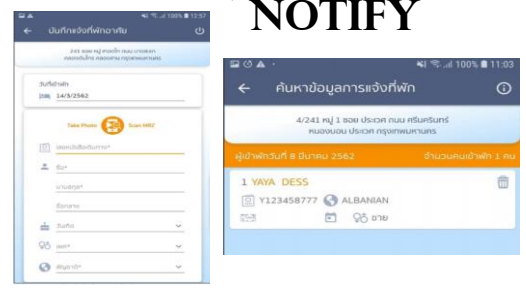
NOTIFY

100% 12:57

บันทึกแจ้งที่พักอาศัย

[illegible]

วันที่เข้าพัก

14/3/2562

Take Photo

Scan MRZ

เลขหนังสือเดินทาง*

ชื่อ*

นามสกุล*

ชื่อกลาง

วันเกิด

เพศ*

สัญชาติ*

100% 11:03

ค้นหาข้อมูลการแจ้งที่พัก

4/241 หมู่ 1 ซอย ประเวศ ถนน ศรีนครินทร์ หนองบอน ประเวศ กรุงเทพมหานคร

ผู้เข้าพักวันที่ 8 มีนาคม 2562

จำนวนคนเข้าพัก 1 คน

1 YAYA DESS

Y123458777

ALBANIAN

ชาย